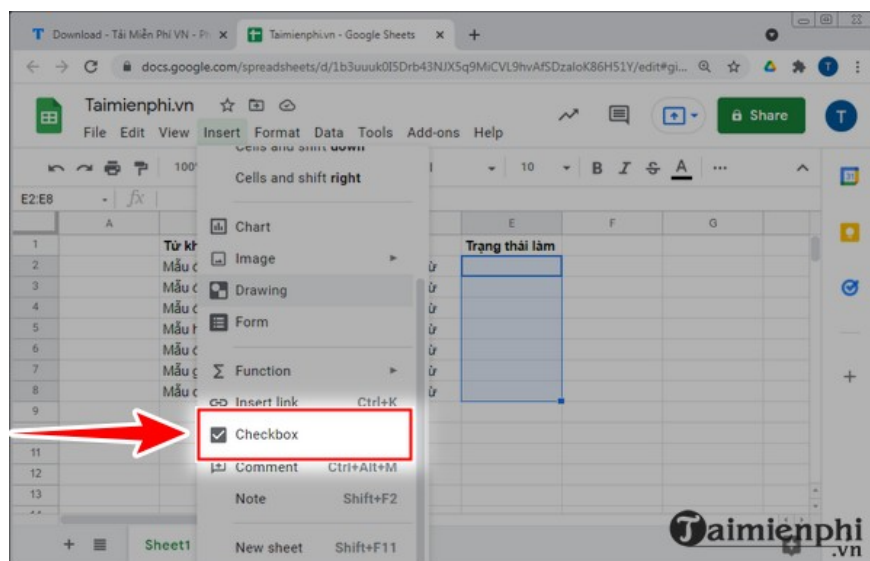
Download - Tải Miễn Phí VN - Ph ×
Taimienphi.vn - Google Sheets ×
+
docs.google.com/spreadsheets/d/1b3uuuk0I5Drb43NJX5q9MiCVL9hvAfSDzaloK86H51Y/edit#gi...
Taimienphi.vn
File Edit View Insert Format Data Tools Add-ons Help
Share
T
100
10
B I S A
E2:E8
fx
A
E
F
G
1
Từ kh
Trạng thái làm
2
Mẫu
ừ
3
Mẫu
ừ
4
Mẫu
ừ
5
Mẫu
ừ
6
Mẫu
ừ
7
Mẫu
ừ
8
Mẫu
ừ
9
11
12
13
Cells and shift down
Cells and shift right
Chart
Image
Drawing
Form
Function
Insert link Ctrl+K
Checkbox
Comment Ctrl+Alt+M
Note Shift+F2
New sheet Shift+F11
Sheet1
Taimienphi
.vn